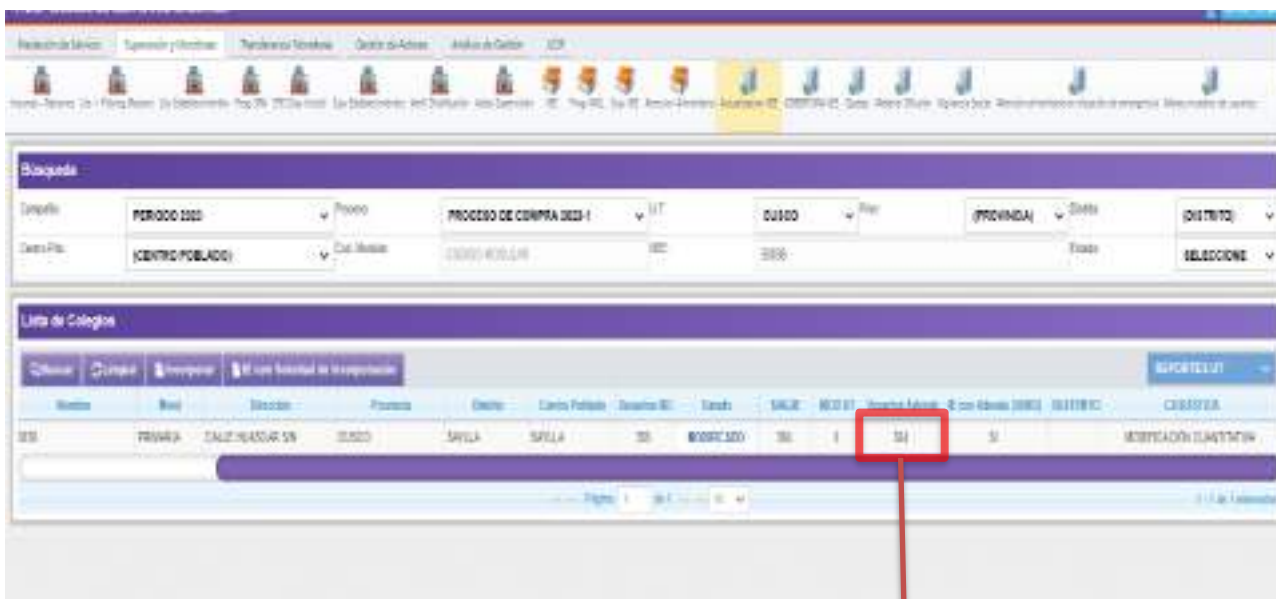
Prestación de Servicio  Supervisión y Monitoreo  Transferencia Tecnológica  Gestión de Actores  Análisis de Gestión  UCP

Búsqueda

Campaña  PERIODO 2023  Proceso  PROCESO DE COMPRA 2023-1  U.T.  CUSCO  Prov  (PROVINCIA)  Distrito  (DISTRITO)

Centro Pob.  (CENTRO POBLADO)  Cod. Modular  CODIGO MODULAR  IIEE  Estado  SELECCIONE

Lista de Colegios

Buscar  Limpiar  Reporte  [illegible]

REPORTES UT

| Nombre | Nivel | Dirección | Provincia | Distrito | Centro Poblado | Usuarios IE | Estado | SALUD | RECEPT | Usuarios Adicional | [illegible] | DISTRITO | CASUISTICA |
|---|---|---|---|---|---|---|---|---|---|---|---|---|---|
| 509 | PRIMARIA | CALLE HUASCAR S/N | CUSCO | SAYLLA | SAYLLA | 355 | MODIFICADO | 355 | 1 | SU | SI |  | MODIFICACIÓN CUANTITATIVA |

Página 1 de 1  10